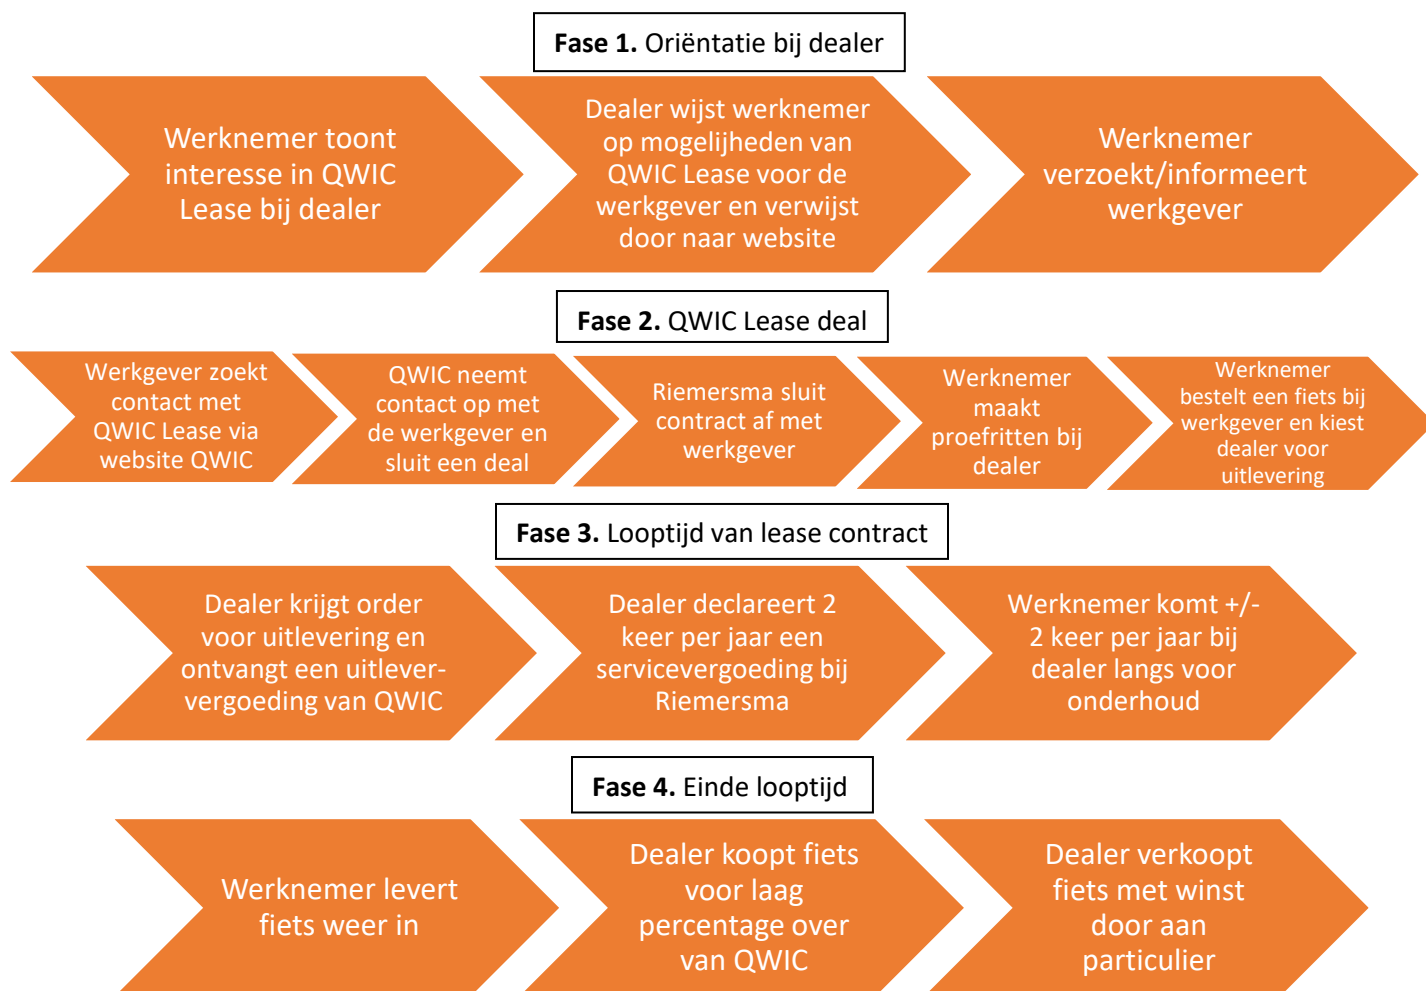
**Fase 1.** Oriëntatie bij dealer

Werknemer toont interesse in QWIC Lease bij dealer

Dealer wijst werknemer op mogelijheden van QWIC Lease voor de werkgever en verwijst door naar website

Werknemer verzoekt/informeert werkgever

**Fase 2.** QWIC Lease deal

Werkgever zoekt contact met QWIC Lease via website QWIC

QWIC neemt contact op met de werkgever en sluit een deal

Riemersma sluit contract af met werkgever

Werknemer maakt proefritten bij dealer

Werknemer bestelt een fiets bij werkgever en kiest dealer voor uitlevering

**Fase 3.** Looptijd van lease contract

Dealer krijgt order voor uitlevering en ontvangt een uitleververgoeding van QWIC

Dealer declareert 2 keer per jaar een servicevergoeding bij Riemersma

Werknemer komt +/- 2 keer per jaar bij dealer langs voor onderhoud

**Fase 4.** Einde looptijd

Werknemer levert fiets weer in

Dealer koopt fiets voor laag percentage over van QWIC

Dealer verkoopt fiets met winst door aan particulier